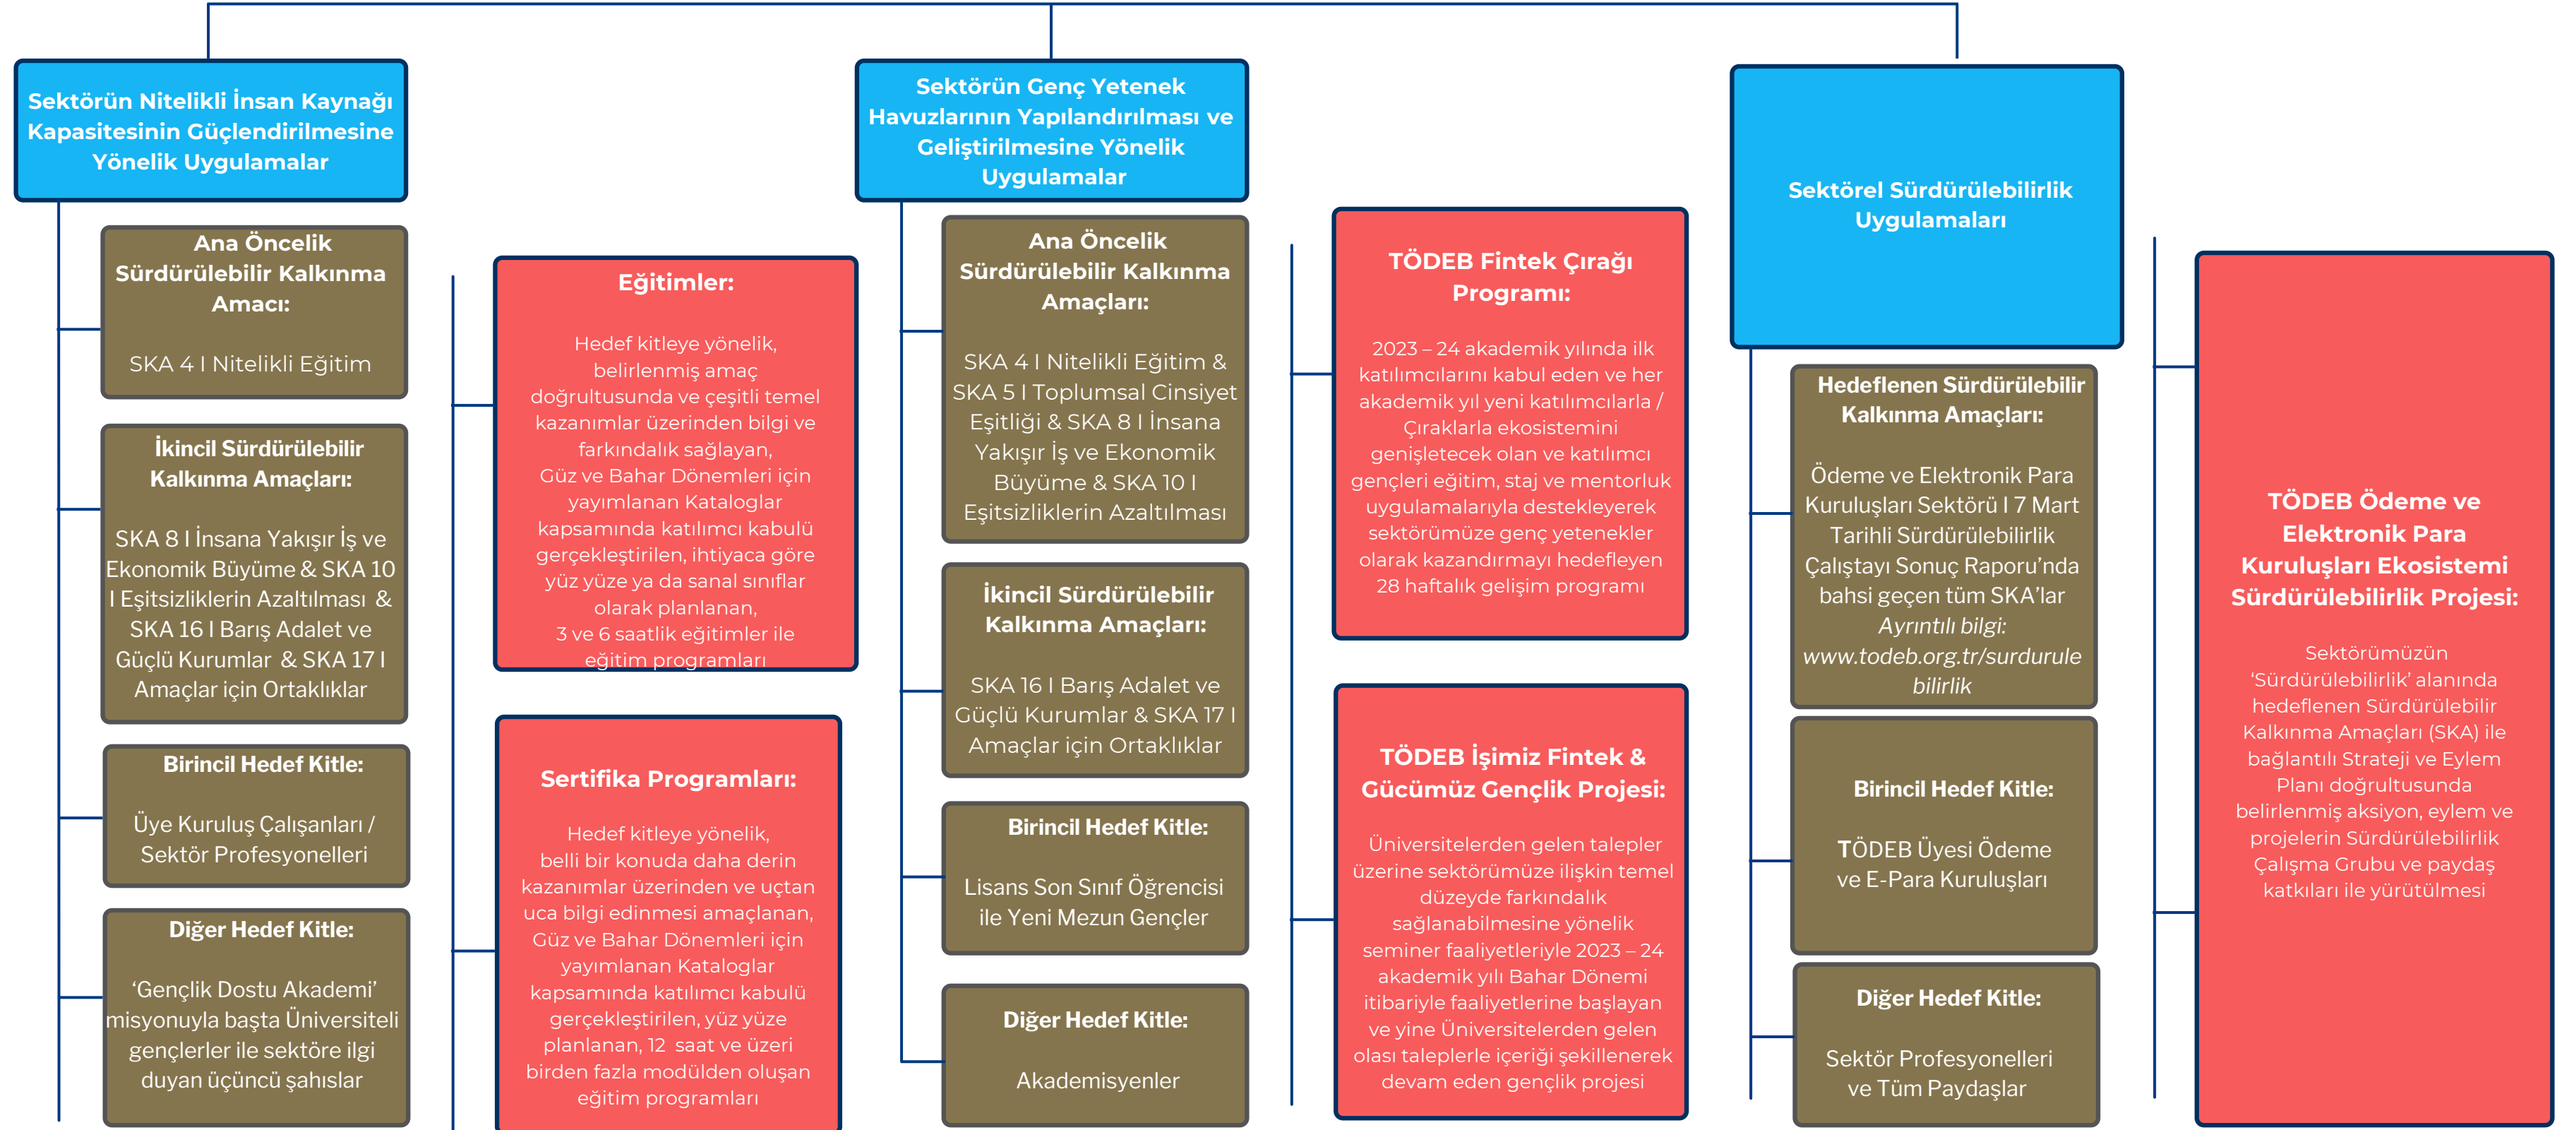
Sektörün Nitelikli İnsan Kaynağı Kapasitesinin Güçlendirilmesine Yönelik Uygulamalar

Ana Öncelik Sürdürülebilir Kalkınma Amacı:

SKA 4 I Nitelikli Eğitim

İkincil Sürdürülebilir Kalkınma Amaçları:

SKA 8 I İnsana Yakışır İş ve Ekonomik Büyüme & SKA 10 I Eşitsizliklerin Azaltılması & SKA 16 I Barış Adalet ve Güçlü Kurumlar & SKA 17 I Amaçlar için Ortaklıklar

Birincil Hedef Kitle:

Üye Kuruluş Çalışanları / Sektör Profesyonelleri

Diğer Hedef Kitle:

'Gençlik Dostu Akademi' misyonuyla başta Üniversiteli gençler ile sektöre ilgi duyan üçüncü şahıslar

Eğitimler:

Hedef kitleye yönelik, belirlenmiş amaç doğrultusunda ve çeşitli temel kazanımlar üzerinden bilgi ve farkındalık sağlayan, Güz ve Bahar Dönemleri için yayımlanan Kataloglar kapsamında katılımcı kabulü gerçekleştirilen, ihtiyaca göre yüz yüze ya da sanal sınıflar olarak planlanan, 3 ve 6 saatlik eğitimler ile eğitim programları

Sertifika Programları:

Hedef kitleye yönelik, belli bir konuda daha derin kazanımlar üzerinden ve uçtan uca bilgi edinmesi amaçlanan, Güz ve Bahar Dönemleri için yayımlanan Kataloglar kapsamında katılımcı kabulü gerçekleştirilen, yüz yüze planlanan, 12 saat ve üzeri birden fazla modülden oluşan eğitim programları

Sektörün Genç Yetenek Havuzlarının Yapılandırılması ve Geliştirilmesine Yönelik Uygulamalar

Ana Öncelik Sürdürülebilir Kalkınma Amaçları:

SKA 4 I Nitelikli Eğitim & SKA 5 I Toplumsal Cinsiyet Eşitliği & SKA 8 I İnsana Yakışır İş ve Ekonomik Büyüme & SKA 10 I Eşitsizliklerin Azaltılması

İkincil Sürdürülebilir Kalkınma Amaçları:

SKA 16 I Barış Adalet ve Güçlü Kurumlar & SKA 17 I Amaçlar için Ortaklıklar

Birincil Hedef Kitle:

Lisans Son Sınıf Öğrencisi ile Yeni Mezun Gençler

Diğer Hedef Kitle:

Akademisyenler

TÖDEB Fintek Çırağı Programı:

2023 – 24 akademik yılında ilk katılımcılarını kabul eden ve her akademik yıl yeni katılımcılarla / Çıraklarla ekosistemini genişletecek olan ve katılımcı gençleri eğitim, staj ve mentorluk uygulamalarıyla destekleyerek sektörümüze genç yetenekler olarak kazandırmayı hedefleyen 28 haftalık gelişim programı

TÖDEB İşimiz Fintek & Gücümüz Gençlik Projesi:

Üniversitelerden gelen talepler üzerine sektörümüze ilişkin temel düzeyde farkındalık sağlanabilmesine yönelik seminer faaliyetleriyle 2023 – 24 akademik yılı Bahar Dönemi itibariyle faaliyetlerine başlayan ve yine Üniversitelerden gelen olası taleplerle içeriği şekillenerek devam eden gençlik projesi

Sektörel Sürdürülebilirlik Uygulamaları

Hedeflenen Sürdürülebilir Kalkınma Amaçları:

Ödeme ve Elektronik Para Kuruluşları Sektörü I 7 Mart Tarihli Sürdürülebilirlik Çalıştayı Sonuç Raporu'nda bahsi geçen tüm SKA'lar
Ayrıntılı bilgi:
www.todeb.org.tr/surdurulebilirlik

Birincil Hedef Kitle:

TÖDEB Üyesi Ödeme ve E-Para Kuruluşları

Diğer Hedef Kitle:

Sektör Profesyonelleri ve Tüm Paydaşlar

TÖDEB Ödeme ve Elektronik Para Kuruluşları Ekosistemi Sürdürülebilirlik Projesi:

Sektörümüzün 'Sürdürülebilirlik' alanında hedeflenen Sürdürülebilir Kalkınma Amaçları (SKA) ile bağlantılı Strateji ve Eylem Planı doğrultusunda belirlenmiş aksiyon, eylem ve projelerin Sürdürülebilirlik Çalışma Grubu ve paydaş katkıları ile yürütülmesi